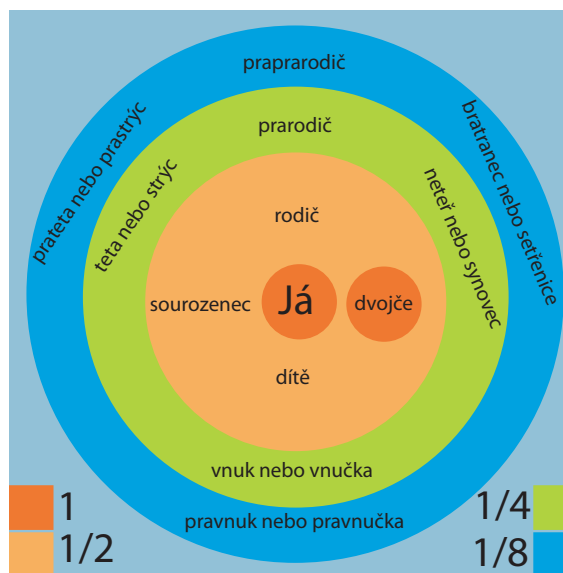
praprarodič

prateta nebo prastrýc

bratranec nebo sestřenice

prarodič

teta nebo strýc

neteř nebo synovec

rodič

sourozenec

Já

dvojče

dítě

vnuk nebo vnučka

pravnuk nebo pravnučka

1

1/2

1/4

1/8